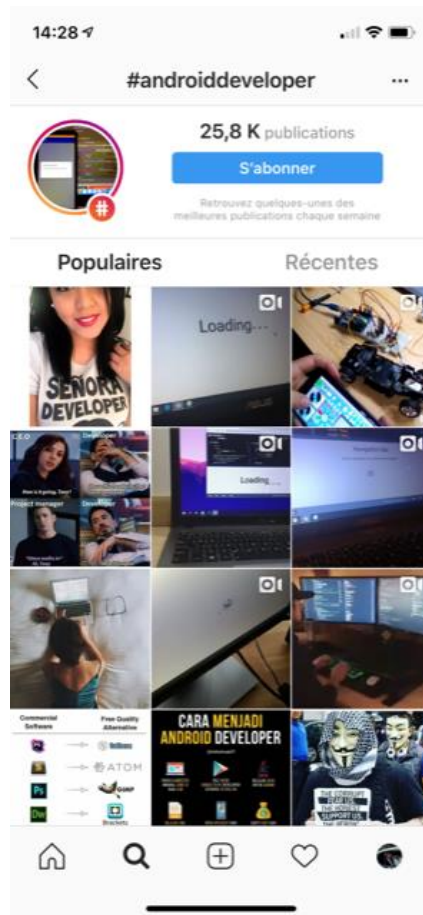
14:28

#androiddeveloper

25,8 K publications

S'abonner

Retrouvez quelques-unes des meilleures publications chaque semaine

Populaires

Récentes

SEÑORA DEVELOPER

Loading...

C.E.O

Developer

Project manager

Developer

Loading...

Commercial Software

Free Quality Alternative

ATOM

GIMP

Brackets

CARA MENJADI ANDROID DEVELOPER